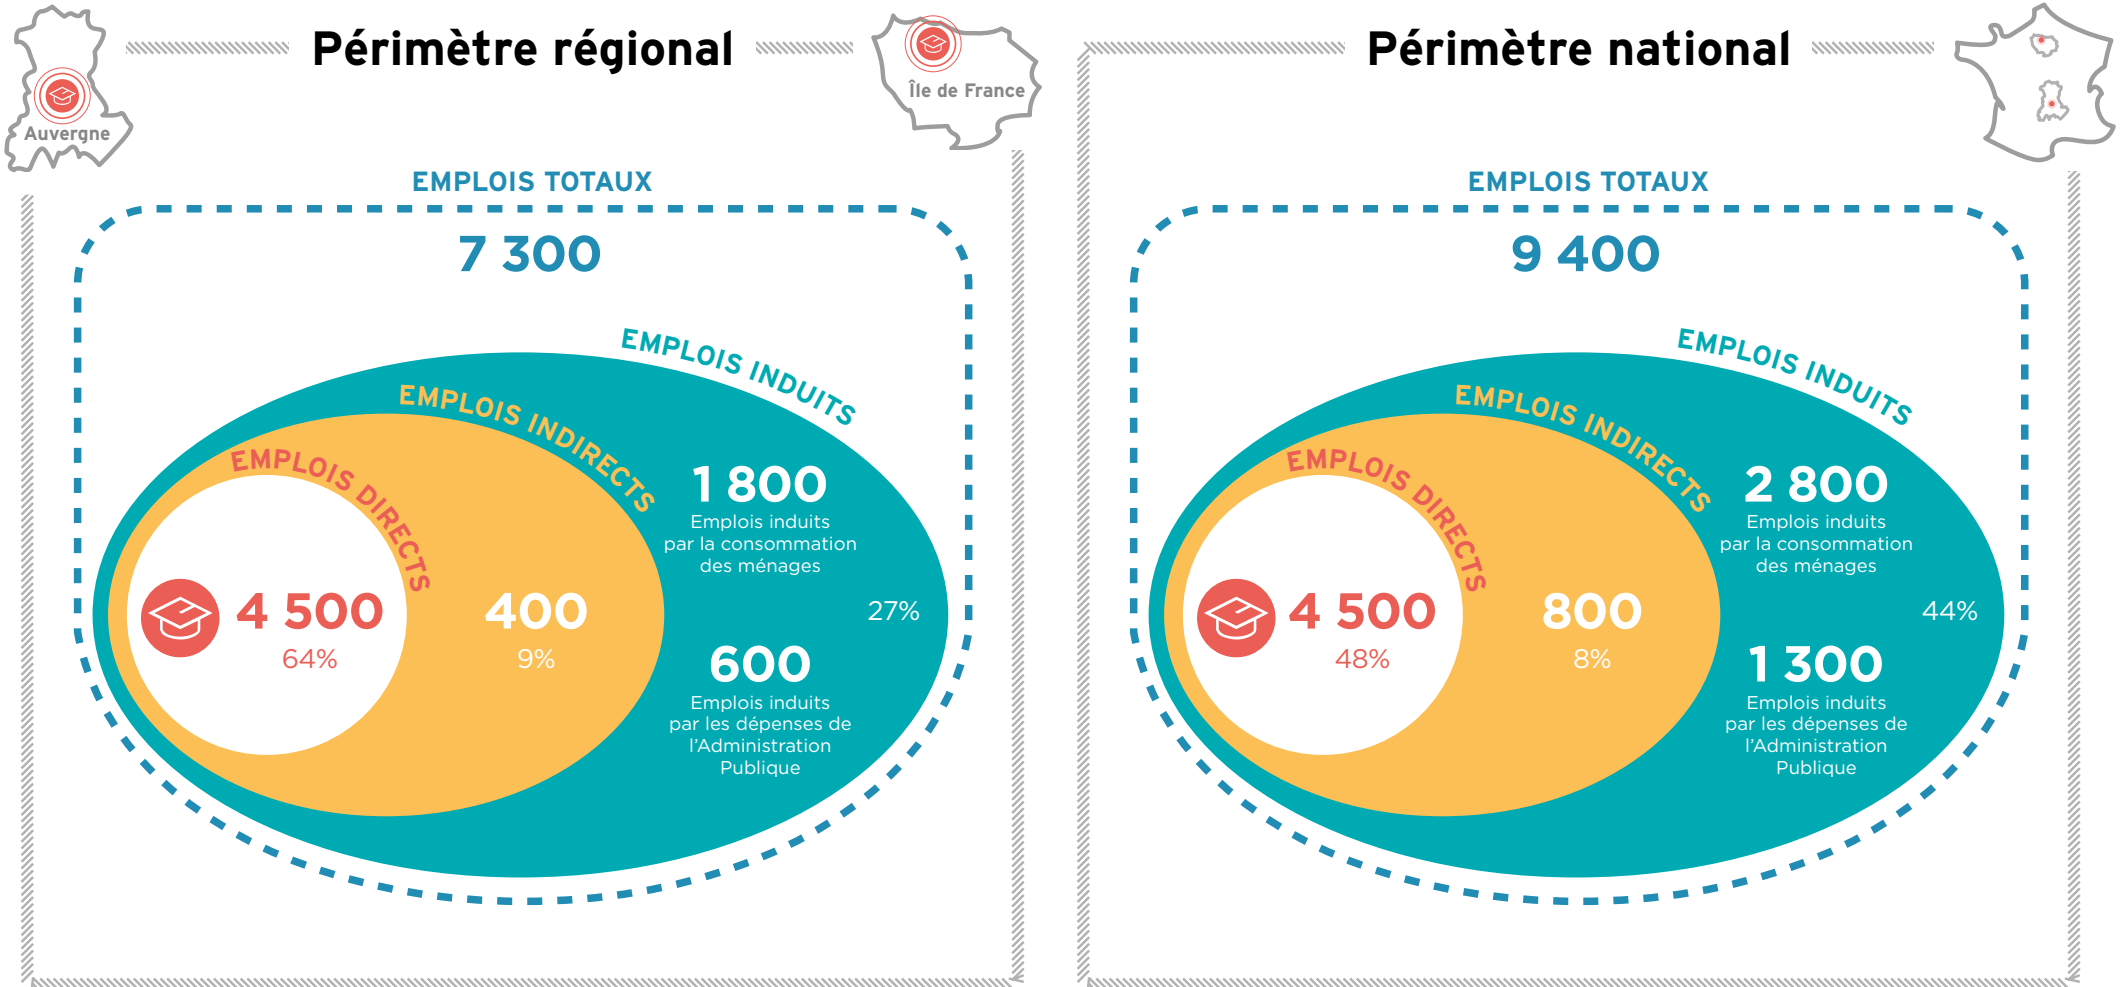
Auvergne

Périmètre régional

Île de France

EMPLOIS TOTAUX

7 300

EMPLOIS INDUITS

EMPLOIS INDIRECTS

EMPLOIS DIRECTS

4 500
64%

400
9%

1 800
Emplois induits par la consommation des ménages

27%

600
Emplois induits par les dépenses de l'Administration Publique

Périmètre national

EMPLOIS TOTAUX

9 400

EMPLOIS INDUITS

EMPLOIS INDIRECTS

EMPLOIS DIRECTS

4 500
48%

800
8%

2 800
Emplois induits par la consommation des ménages

44%

1 300
Emplois induits par les dépenses de l'Administration Publique